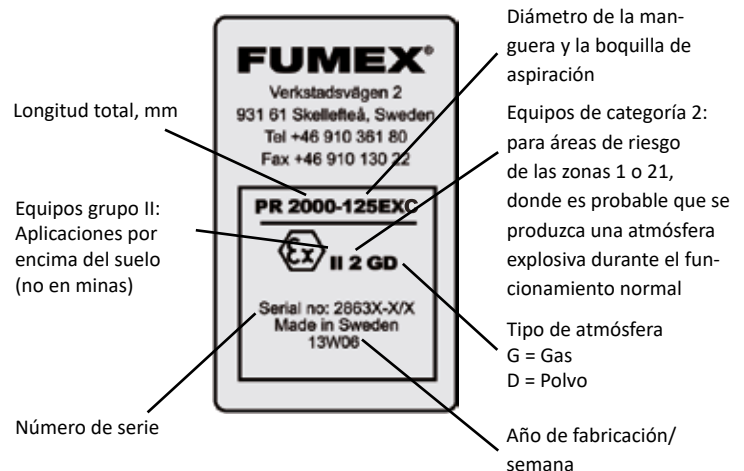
FUMEX®
Verkstadsvägen 2
931 61 Skellefteå, Sweden
Tel +46 910 361 80
Fax +46 910 130 22

PR 2000-125EXC

Ex II 2 GD

Serial no: 2863X-X/X
Made in Sweden
13W06

Diámetro de la manguera y la boquilla de aspiración

Longitud total, mm

Equipos de categoría 2: para áreas de riesgo de las zonas 1 o 21, donde es probable que se produzca una atmósfera explosiva durante el funcionamiento normal

Equipos grupo II: Aplicaciones por encima del suelo (no en minas)

Tipo de atmósfera
G = Gas
D = Polvo

Número de serie

Año de fabricación/ semana